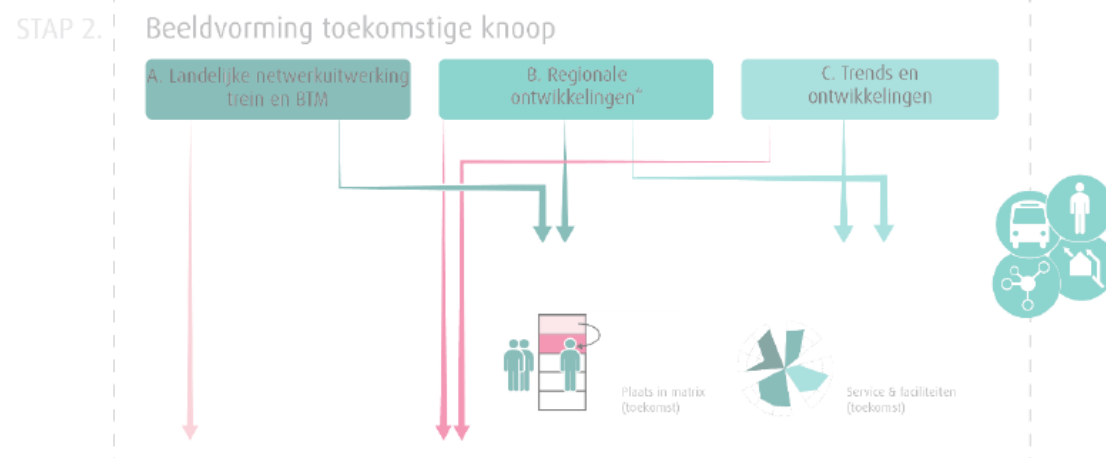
STAP 2. Beeldvorming toekomstige knoop

A. Landelijke netwerkuitwerking trein en BTM

B. Regionale ontwikkelingen*

C. Trends en ontwikkelingen

Plaats in matrix (toekomst)

Service & faciliteiten (toekomst)